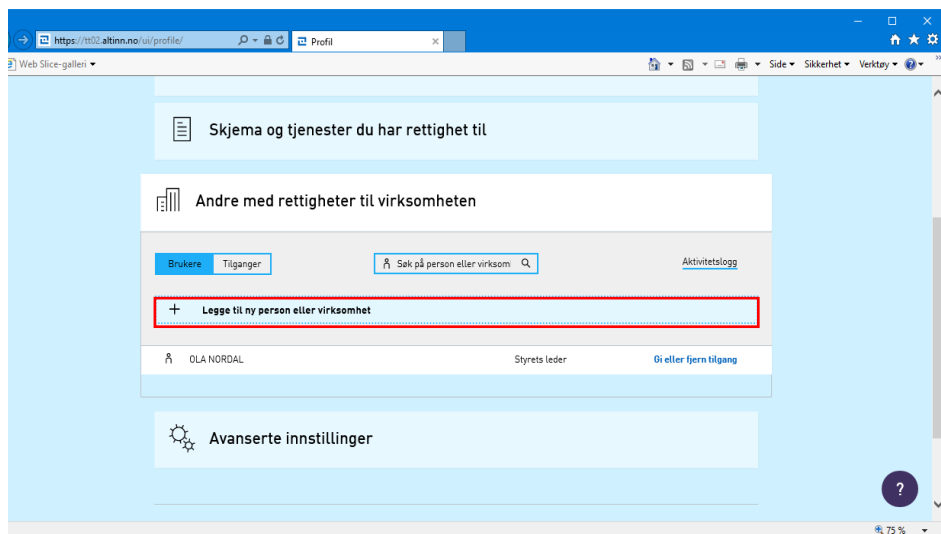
https://tt02.altinn.no/ui/profile/

Profil

Web Slice-galleri ▾

Side ▾ Sikkerhet ▾ Verktøy ▾

Skjema og tjenester du har rettighet til

Andre med rettigheter til virksomheten

Brukere

Tilganger

Søk på person eller virksom

Aktivitetslogg

+ Legge til ny person eller virksomhet

OLA NORDAL

Styrets leder

Gi eller fjern tilgang

Avanserte innstillinger

?

75 %